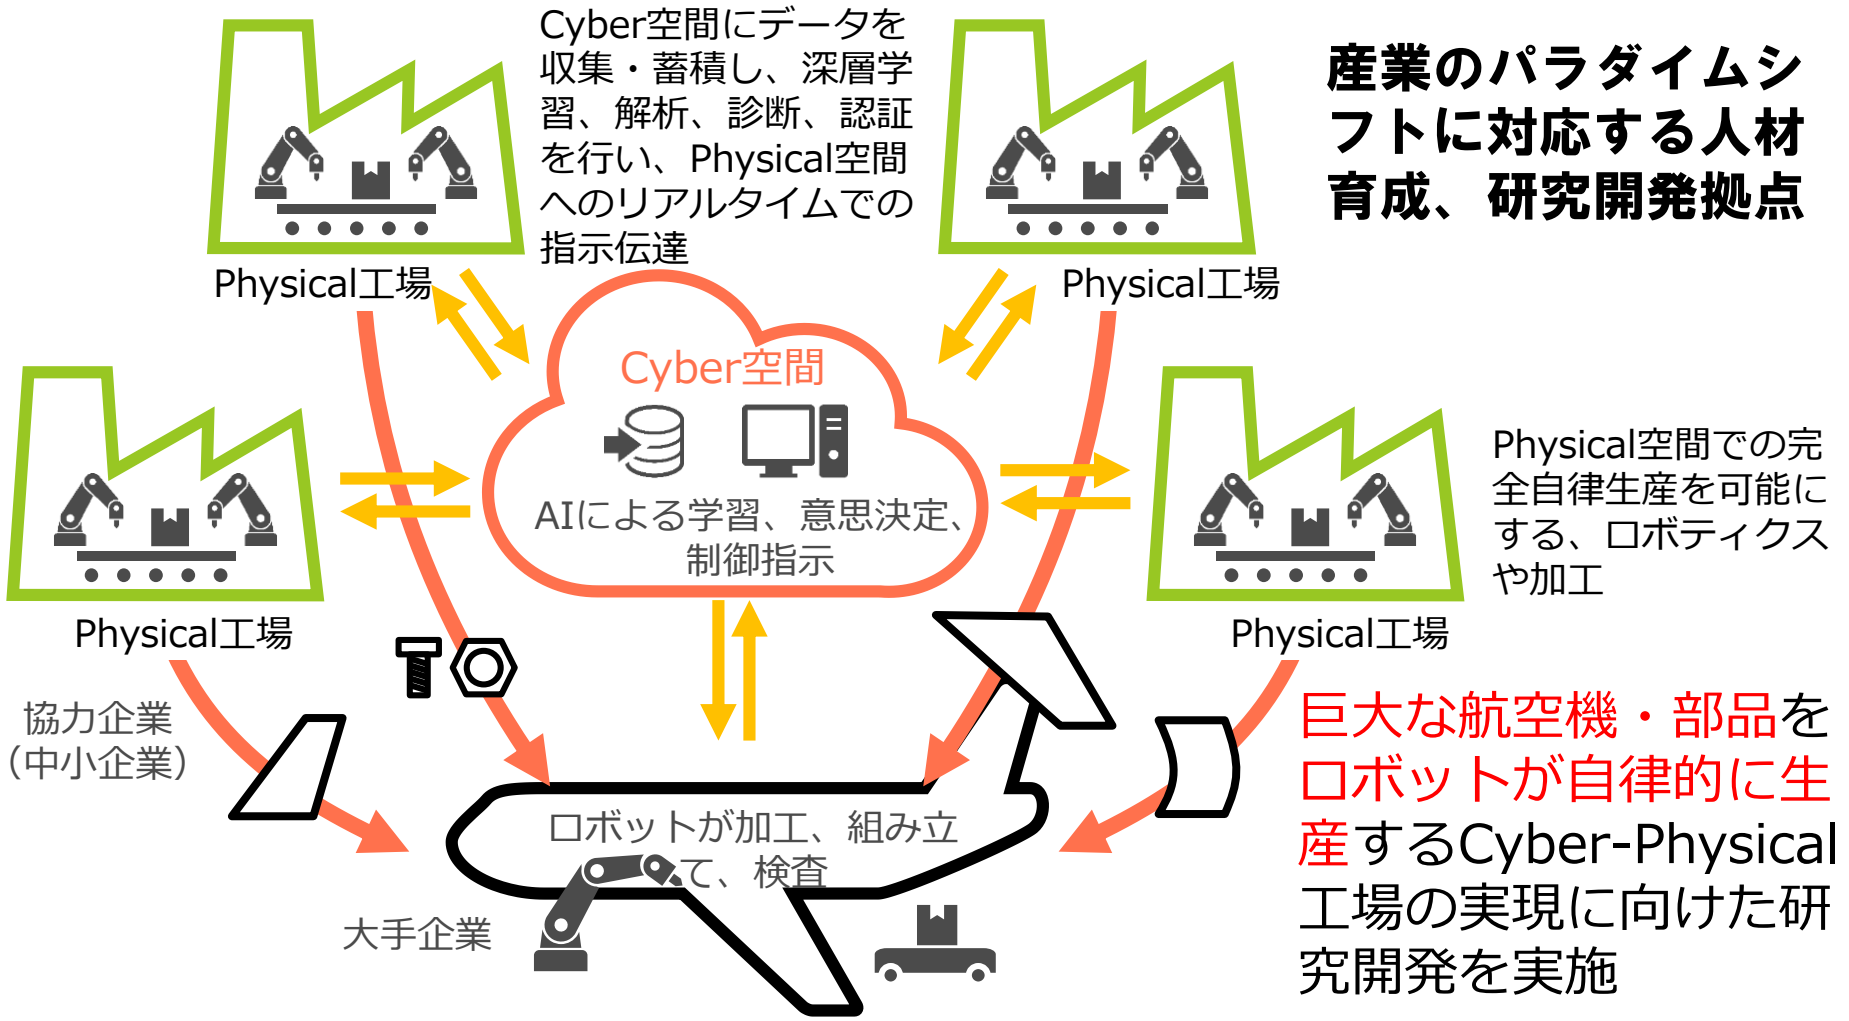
Cyber空間にデータを収集・蓄積し、深層学習、解析、診断、認証を行い、Physical空間へのリアルタイムでの指示伝達

産業のパラダイムシフトに対応する人材育成、研究開発拠点

Physical工場

Physical工場

Cyber空間

AIによる学習、意思決定、制御指示

Physical工場

Physical空間での完全自律生産を可能にする、ロボティクスや加工

Physical工場

協力企業（中小企業）

巨大な航空機・部品をロボットが自律的に生産するCyber-Physical工場の実現に向けた研究開発を実施

ロボットが加工、組み立て、検査

大手企業